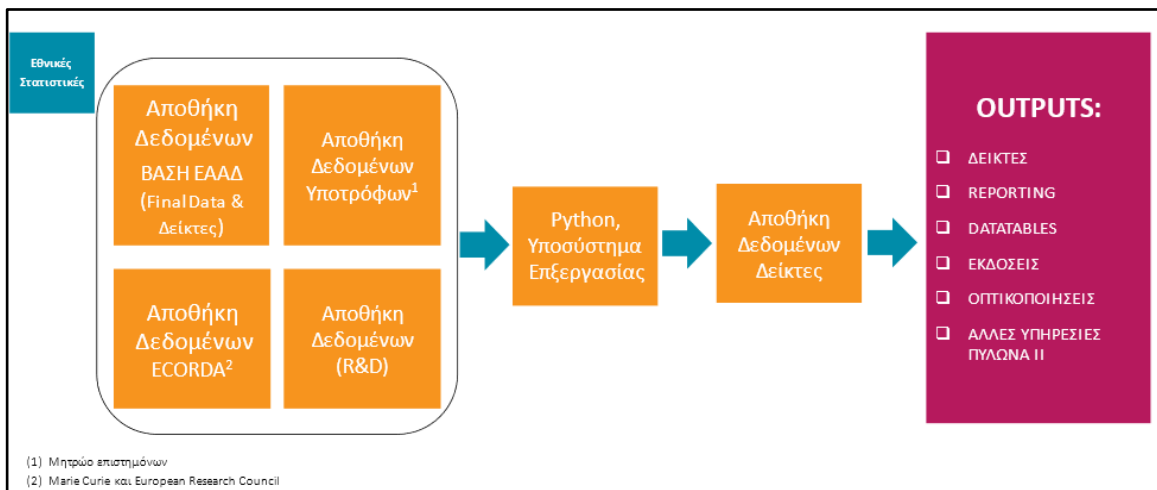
Εθνικές Στατιστικές

Αποθήκη Δεδομένων ΒΑΣΗ ΕΑΑΔ (Final Data & Δείκτες)

Αποθήκη Δεδομένων Υποτρόφων$^1$

Αποθήκη Δεδομένων ECORDA$^2$

Αποθήκη Δεδομένων (R&D)

Python, Υποσύστημα Επεξεργασίας

Αποθήκη Δεδομένων Δείκτες

OUTPUTS:

ΔΕΙΚΤΕΣ

REPORTING

DATATABLES

ΕΚΔΟΣΕΙΣ

ΟΠΤΙΚΟΠΟΙΗΣΕΙΣ

ΑΛΛΕΣ ΥΠΗΡΕΣΙΕΣ ΠΥΛΩΝΑ ΙΙ

(1) Μητρώο επιστημόνων
(2) Marie Curie και European Research Council